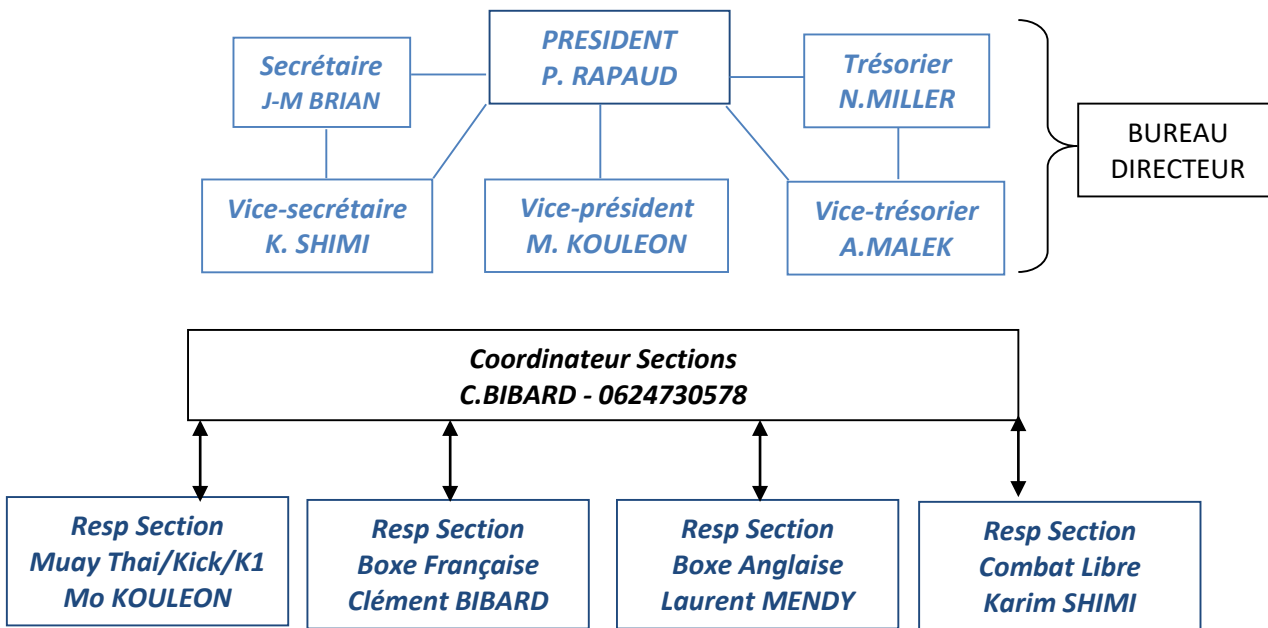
PRESIDENT
P. RAPAUD

Secrétaire
J-M BRIAN

Trésorier
N.MILLER

Vice-secrétaire
K. SHIMI

Vice-président
M. KOULEON

Vice-trésorier
A.MALEK

BUREAU DIRECTEUR

Coordinateur Sections
C.BIBARD - 0624730578

Resp Section
Muay Thai/Kick/K1
Mo KOULEON

Resp Section
Boxe Française
Clément BIBARD

Resp Section
Boxe Anglaise
Laurent MENDY

Resp Section
Combat Libre
Karim SHIMI